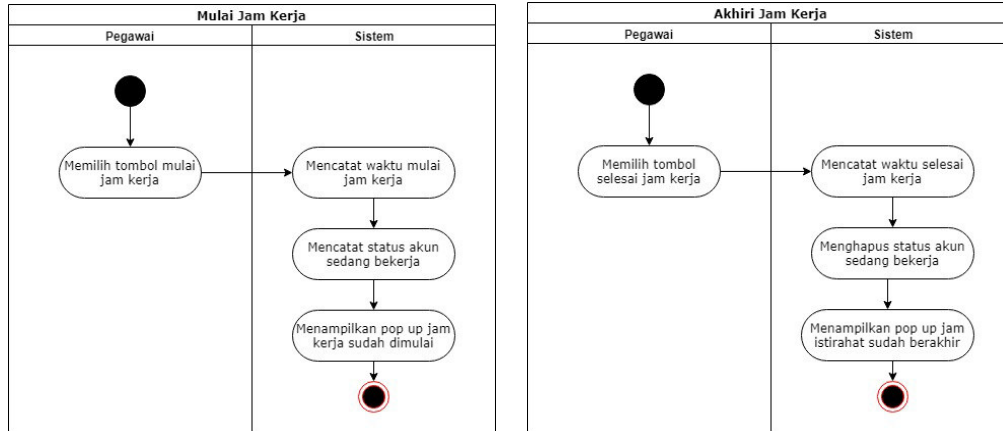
Mulai Jam Kerja

Pegawai

Sistem

Memilih tombol mulai jam kerja

Mencatat waktu mulai jam kerja

Mencatat status akun sedang bekerja

Menampilkan pop up jam kerja sudah dimulai

Akhiri Jam Kerja

Pegawai

Sistem

Memilih tombol selesai jam kerja

Mencatat waktu selesai jam kerja

Menghapus status akun sedang bekerja

Menampilkan pop up jam istirahat sudah berakhir